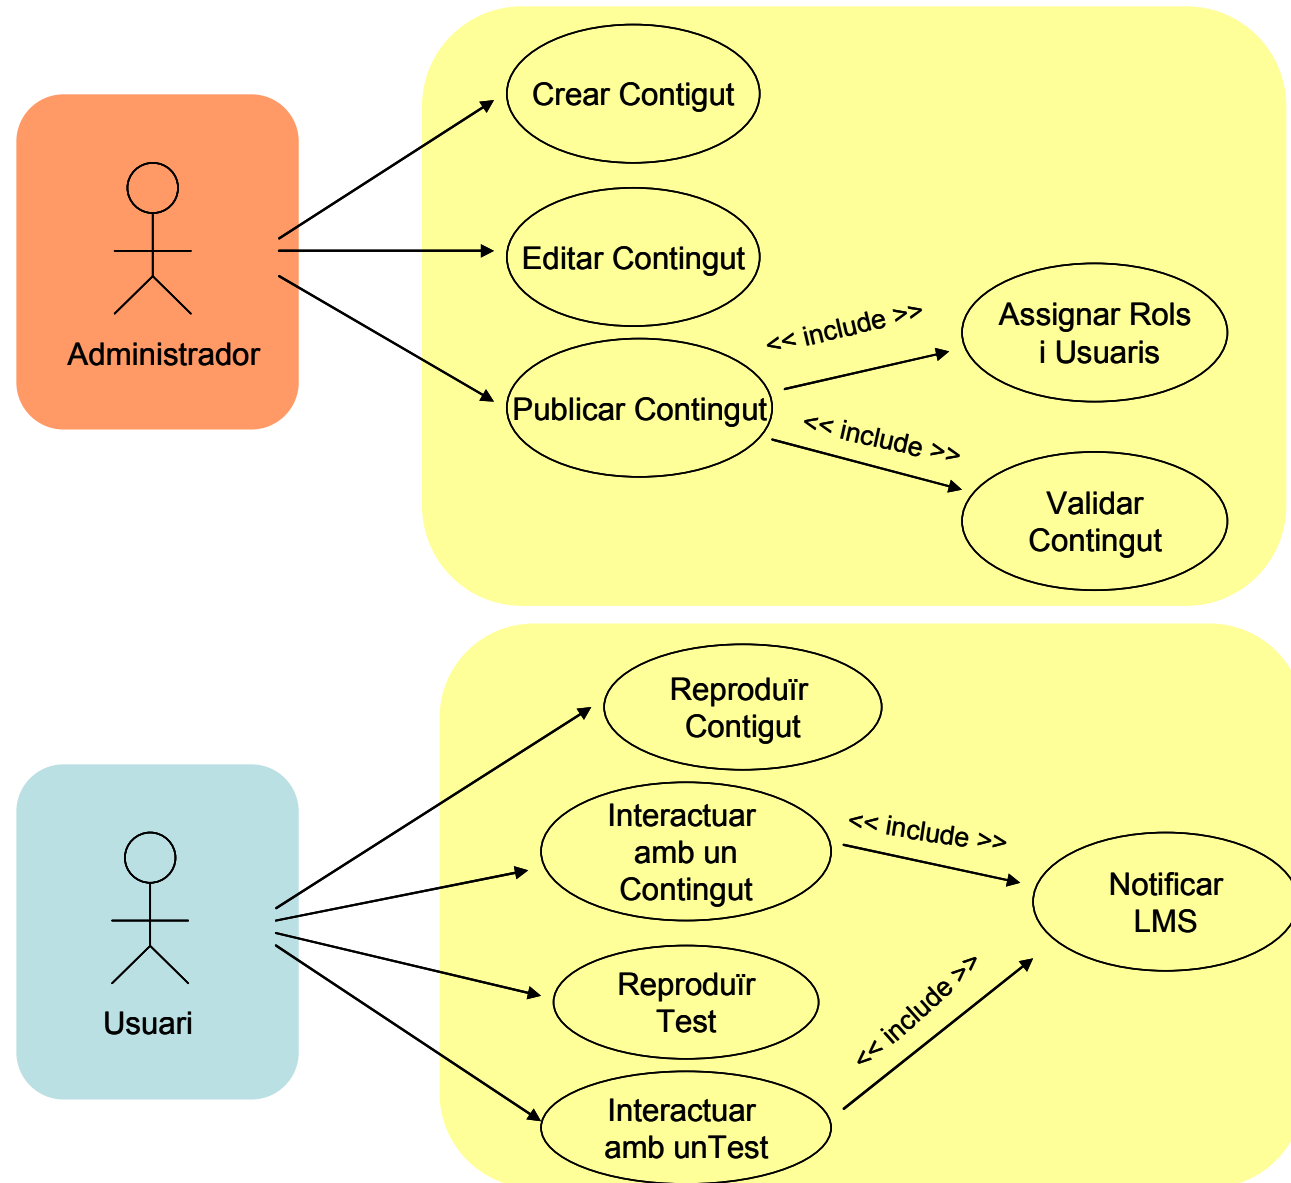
Administrador

Crear Contigut

Editar Contingut

Publicar Contingut

<< include >>

Assignar Rols i Usuaris

<< include >>

Validar Contingut

Usuari

Reproduïr Contigut

Interactuar amb un Contingut

<< include >>

Notificar LMS

Reproduïr Test

<< include >>

Interactuar amb unTest